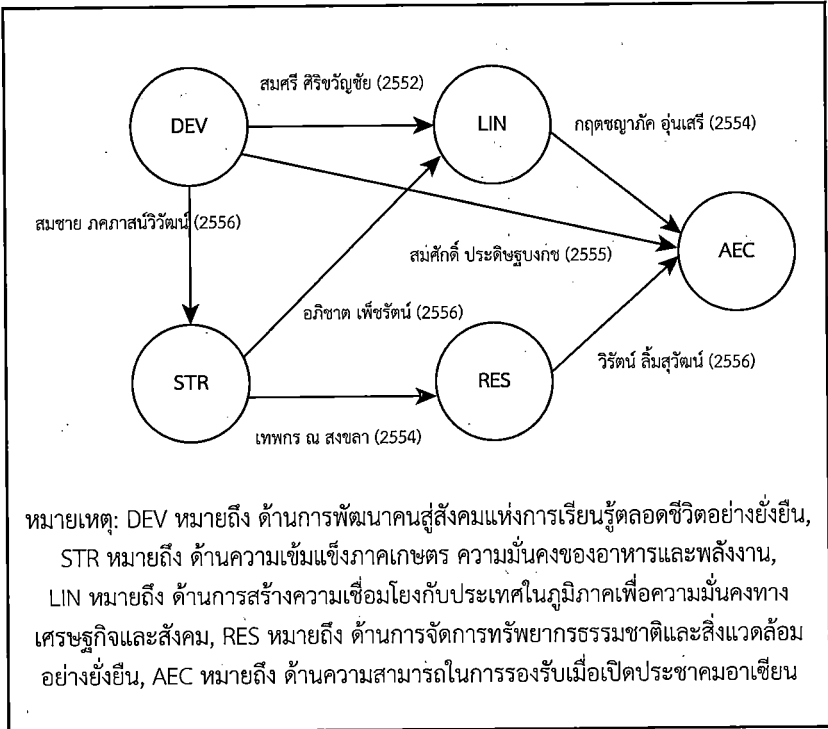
DEV

LIN

AEC

STR

RES

สมศรี ศิริขวัญชัย (2552)

กฤตชญาภัค อุ่นเสรี (2554)

สมชาย ภคภาสน์วิวัฒน์ (2556)

สมศักดิ์ ประดิษฐบงกช (2555)

อภิชาต เพ็ชรัตน์ (2556)

วิรัตน์ ลิ้มสุวัฒน์ (2556)

เทพกร ณ สงขลา (2554)

หมายเหตุ: DEV หมายถึง ด้านการพัฒนาคนสู่สังคมแห่งการเรียนรู้ตลอดชีวิตอย่างยั่งยืน, STR หมายถึง ด้านความเข้มแข็งภาคเกษตร ความมั่นคงของอาหารและพลังงาน, LIN หมายถึง ด้านการสร้างความเชื่อมโยงกับประเทศในภูมิภาคเพื่อความมั่นคงทางเศรษฐกิจและสังคม, RES หมายถึง ด้านการจัดการทรัพยากรธรรมชาติและสิ่งแวดล้อมอย่างยั่งยืน, AEC หมายถึง ด้านความสามารถในการรองรับเมื่อเปิดประชาคมอาเซียน